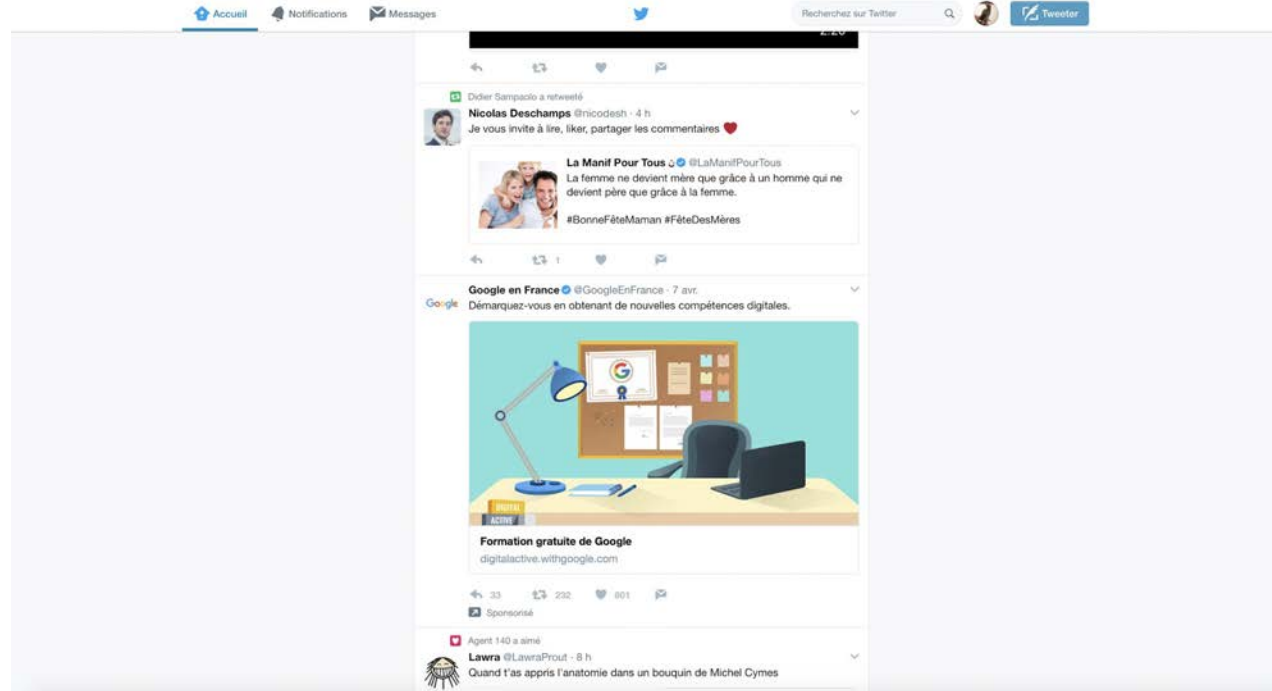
Accueil Notifications Messages

Recherchez sur Twitter

Tweeter

2:20

Didier Sampaolo a retweeté

Nicolas Deschamps @nicodesh · 4 h

Je vous invite à lire, liker, partager les commentaires

La Manif Pour Tous @LaManifPourTous

La femme ne devient mère que grâce à un homme qui ne devient père que grâce à la femme.

#BonneFêteMaman #FêteDesMères

1

Google en France @GoogleEnFrance · 7 avr.

Google

Démarquez-vous en obtenant de nouvelles compétences digitales.

DIGITAL ACTIVE

Formation gratuite de Google

digitalactive.withgoogle.com

33 232 801

Sponsorisé

Agent 140 a aimé

Lawra @LawraProut · 8 h

Quand t'as appris l'anatomie dans un bouquin de Michel Cymes